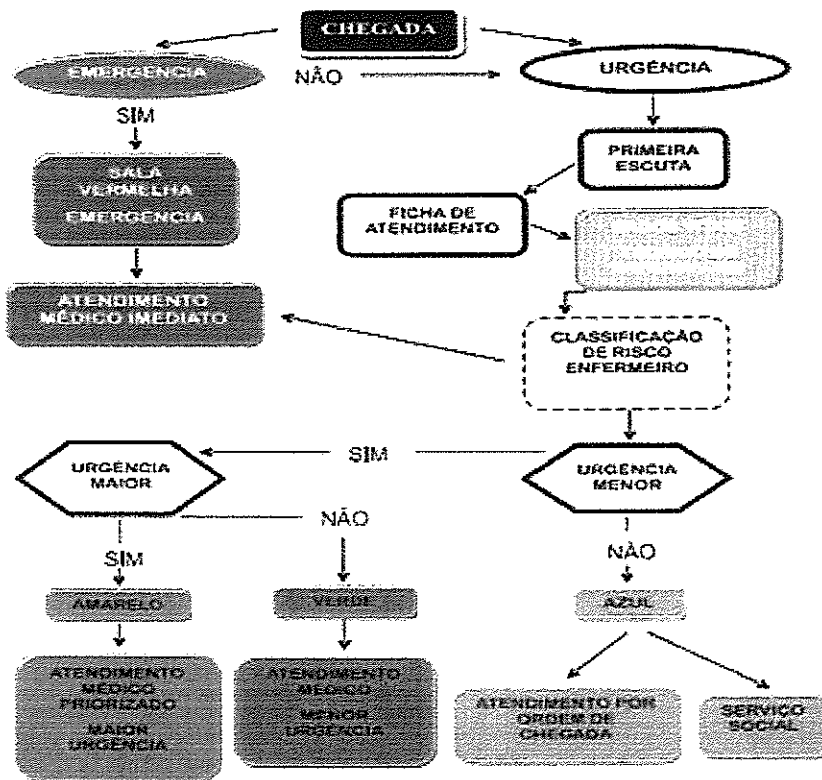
CHEGADA

EMERGÊNCIA

NÃO

URGÊNCIA

SIM

PRIMEIRA ESCUTA

SALA VERMELHA EMERGÊNCIA

FICHA DE ATENDIMENTO

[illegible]

ATENDIMENTO MÉDICO IMEDIATO

CLASSIFICAÇÃO DE RISCO ENFERMEIRO

SIM

URGÊNCIA MAIOR

URGÊNCIA MENOR

NÃO

SIM

NÃO

AMARELO

VERDE

AZUL

ATENDIMENTO MÉDICO PRIORIZADO

MAIOR URGÊNCIA

ATENDIMENTO MÉDICO

MENOR URGÊNCIA

ATENDIMENTO POR ORDEM DE CHEGADA

SERVIÇO SOCIAL